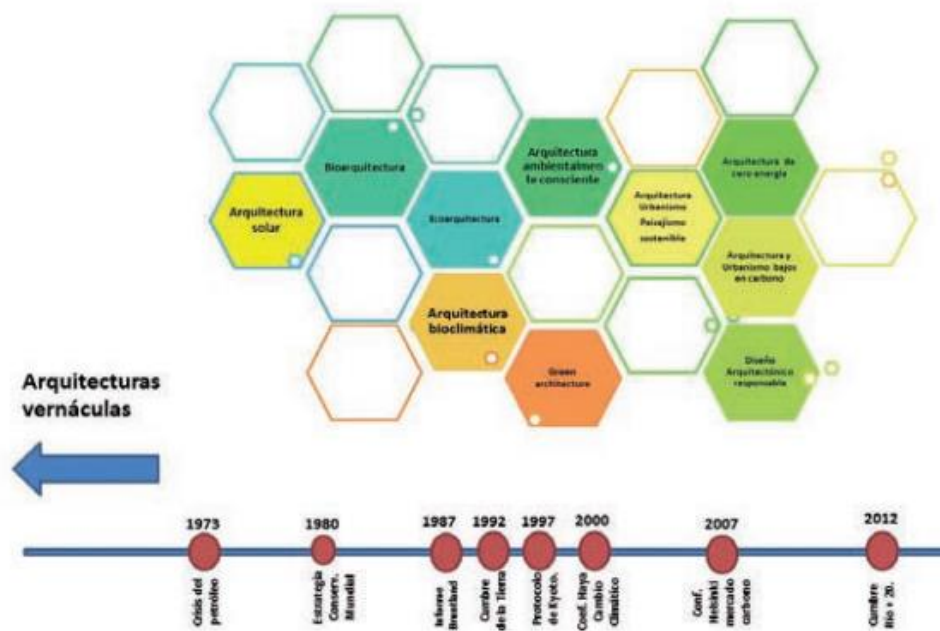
Arquitectura solar

Bioarquitectura

Ecoarquitectura

Arquitectura bioclimática

Arquitectura ambientalmente consciente

Green architecture

Arquitectura Urbanismo Paisajismo sostenible

Arquitectura de cero energía

Arquitectura y Urbanismo bajos en carbono

Diseño Arquitectónico responsable

Arquitecturas vernáculas

1973
Crisis del petróleo

1980
Estrategia Conserv. Mundial

1987
Informe Brundtland

1992
Cumbre de la Tierra

1997
Protocolo de Kyoto.

2000
Conf. Haya Cambio Climático

2007
Conf. Helsinki mercado carbono

2012
Cumbre Río + 20.